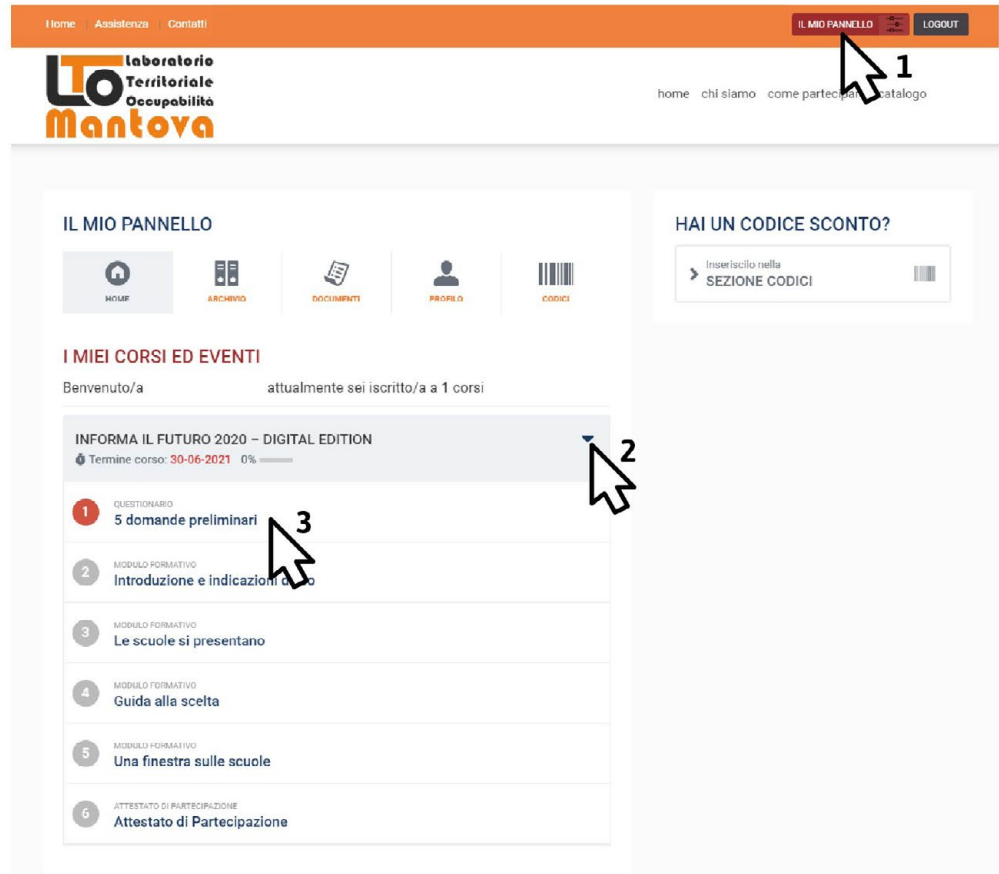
Home | Assistenza | Contatti

IL MIO PANNELLO LOGOUT

1

LTO Laboratorio Territoriale Occupabilità Mantova

home chi siamo come partecip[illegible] catalogo

IL MIO PANNELLO

HOME ARCHIVIO DOCUMENTI PROFILO CODICI

I MIEI CORSI ED EVENTI

Benvenuto/a attualmente sei iscritto/a a 1 corsi

INFORMA IL FUTURO 2020 – DIGITAL EDITION

Termine corso: 30-06-2021 0%

2

1 QUESTIONARIO
5 domande preliminari

3

2 MODULO FORMATIVO
Introduzione e indicazioni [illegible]

3 MODULO FORMATIVO
Le scuole si presentano

4 MODULO FORMATIVO
Guida alla scelta

5 MODULO FORMATIVO
Una finestra sulle scuole

6 ATTESTATO DI PARTECIPAZIONE
Attestato di Partecipazione

HAI UN CODICE SCONTO?

Inseriscilo nella
SEZIONE CODICI